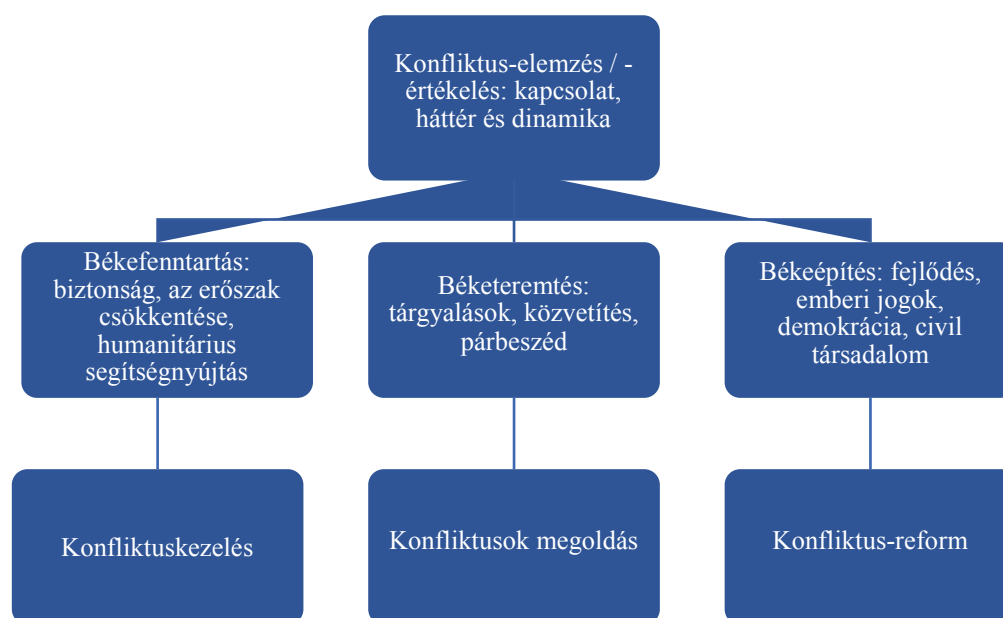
Konfliktus-elemzés / -értékelés: kapcsolat, háttér és dinamika

Békefenntartás: biztonság, az erőszak csökkentése, humanitárius segítségnyújtás

Béketeremtés: tárgyalások, közvetítés, párbeszéd

Békeépítés: fejlődés, emberi jogok, demokrácia, civil társadalom

Konfliktuskezelés

Konfliktusok megoldás

Konfliktus-reform